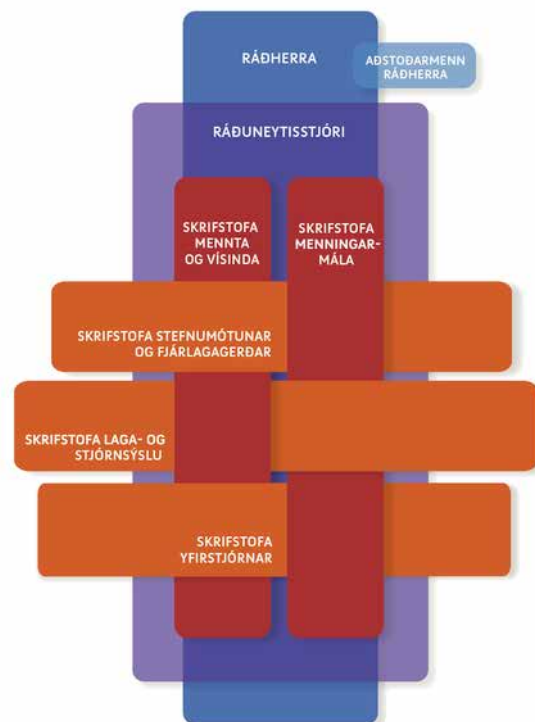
RÁÐHERRA

AÐSTOÐARMENN RÁÐHERRA

RÁÐUNEYTISSTJÓRI

SKRIFSTOFA MENNTA OG VÍSINDA

SKRIFSTOFA MENNINGARMÁLA

SKRIFSTOFA STEFNUMÓTUNAR OG FJÁRLAGAGERÐAR

SKRIFSTOFA LAGA- OG STJÓRNSÝSLU

SKRIFSTOFA YFIRSTJÓRNAR